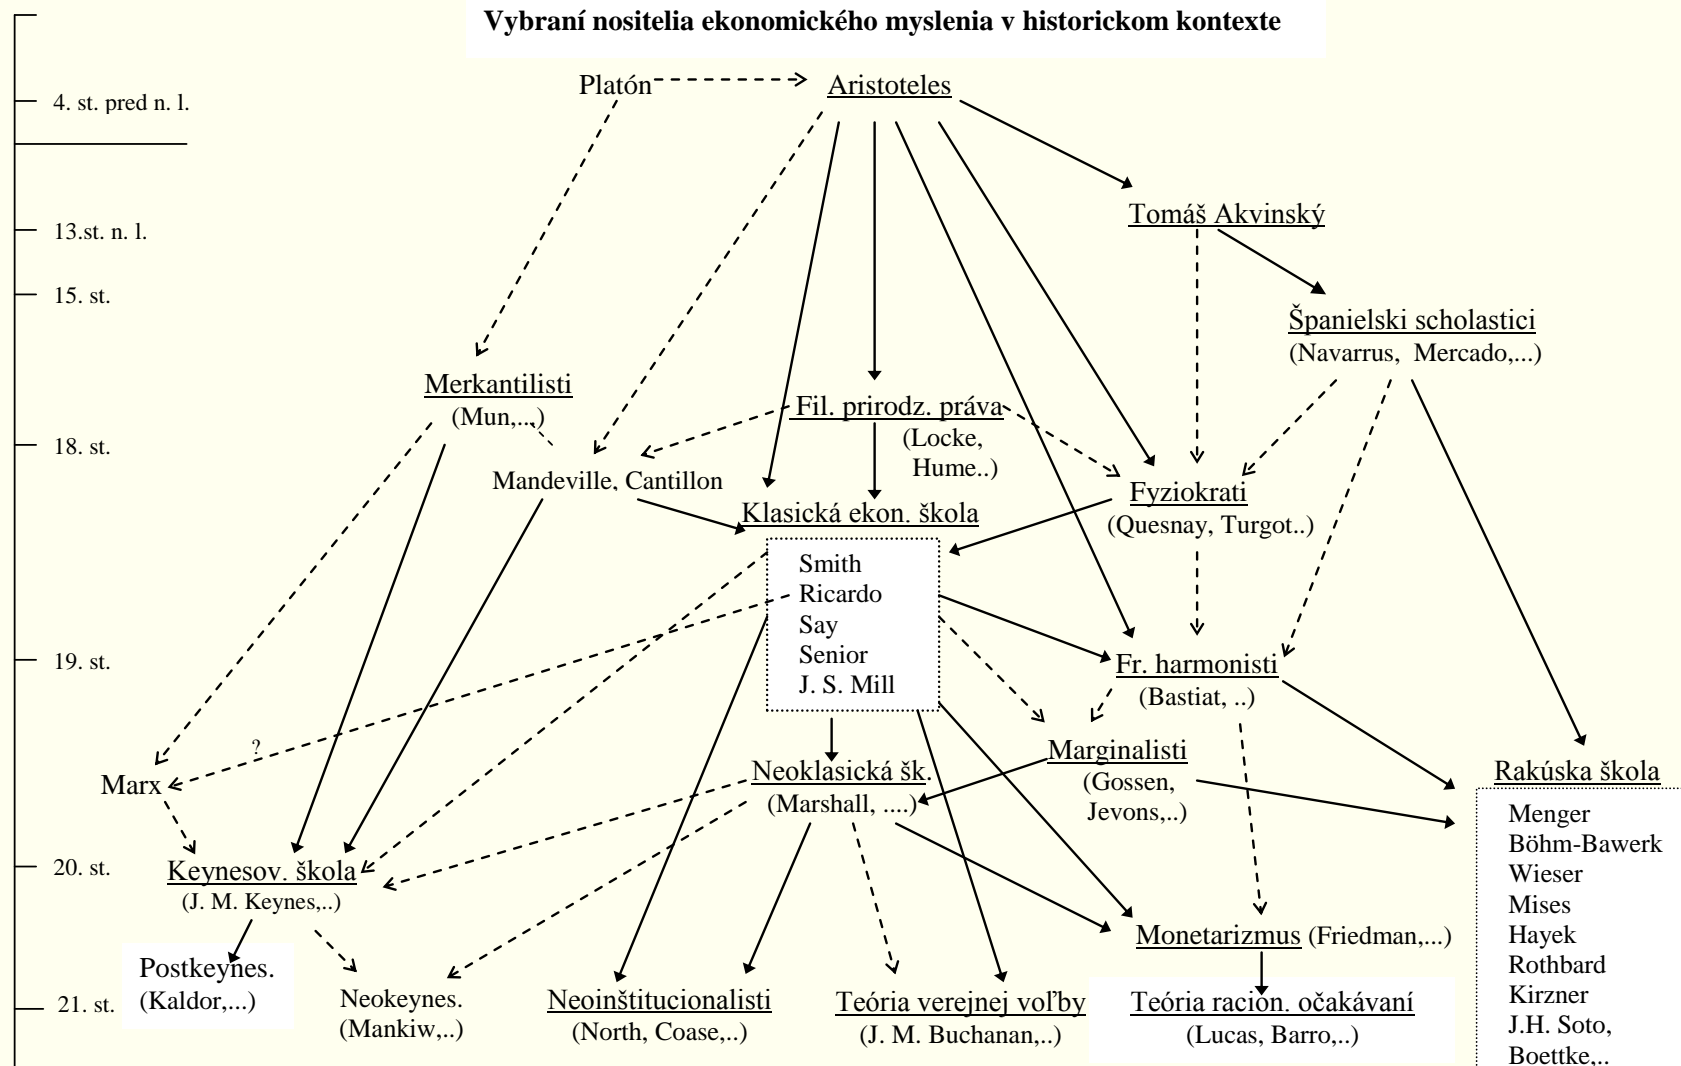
Vybraní nositelia ekonomického myslenia v historickom kontexte

4. st. pred n. l.
13.st. n. l.
15. st.
18. st.
19. st.
20. st.
21. st.

Platón
Aristoteles
Tomáš Akvinský
Španielski scholastici
(Navarrus, Mercado,...)
Merkantilisti
(Mun,...)
Fil. prirodz. práva
(Locke, Hume..)
Mandeville, Cantillon
Klasická ekon. škola
Fyziokrati
(Quesnay, Turgot..)
Smith
Ricardo
Say
Senior
J. S. Mill
Fr. harmonisti
(Bastiat, ..)
?
Marx
Neoklasická šk.
(Marshall, ....)
Marginalisti
(Gossen, Jevons,..)
Rakúska škola
Menger
Böhm-Bawerk
Wieser
Mises
Hayek
Rothbard
Kirzner
J.H. Soto,
Boettke,..
Keynesov. škola
(J. M. Keynes,..)
Monetarizmus (Friedman,...)
Postkeynes.
(Kaldor,...)
Neokeynes.
(Mankiw,..)
Neoinštitucionalisti
(North, Coase,..)
Teória verejnej voľby
(J. M. Buchanan,..)
Teória racion. očakávaní
(Lucas, Barro,..)